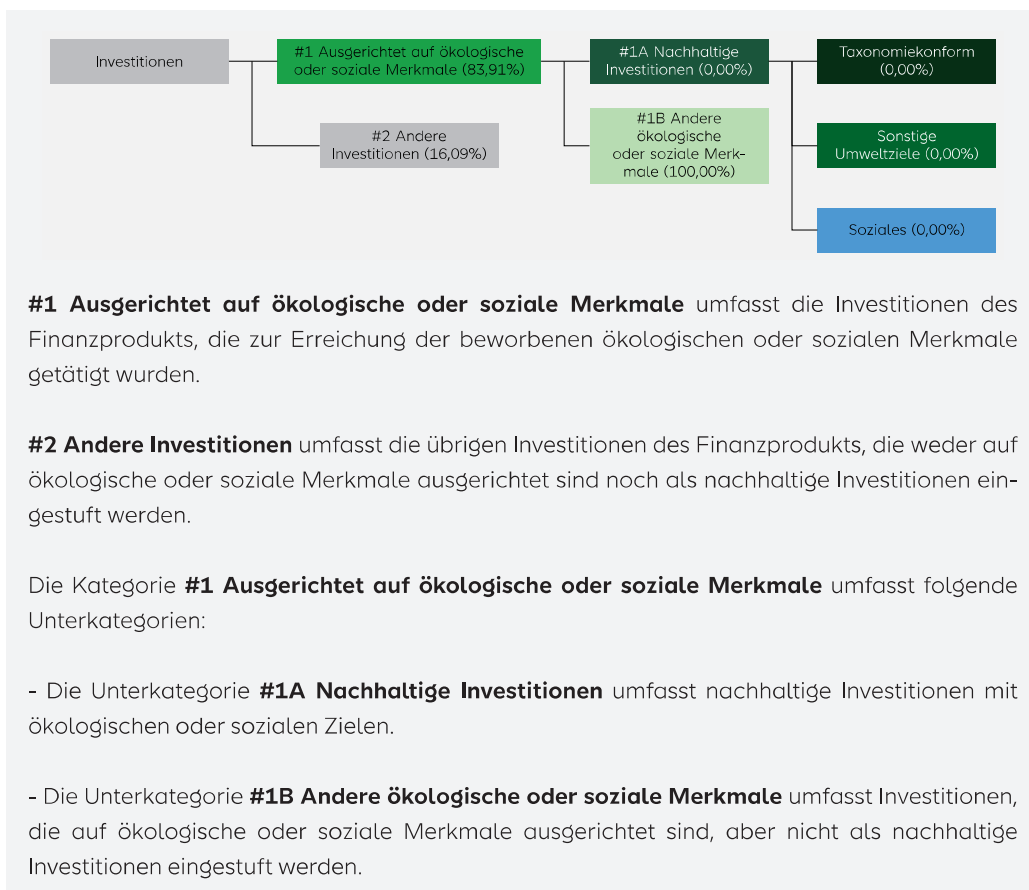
Investitionen

#1 Ausgerichtet auf ökologische oder soziale Merkmale (83,91%)

#1A Nachhaltige Investitionen (0,00%)

Taxonomiekonform (0,00%)

#2 Andere Investitionen (16,09%)

#1B Andere ökologische oder soziale Merkmale (100,00%)

Sonstige Umweltziele (0,00%)

Soziales (0,00%)

**#1 Ausgerichtet auf ökologische oder soziale Merkmale** umfasst die Investitionen des Finanzprodukts, die zur Erreichung der beworbenen ökologischen oder sozialen Merkmale getätigt wurden.

**#2 Andere Investitionen** umfasst die übrigen Investitionen des Finanzprodukts, die weder auf ökologische oder soziale Merkmale ausgerichtet sind noch als nachhaltige Investitionen eingestuft werden.

Die Kategorie **#1 Ausgerichtet auf ökologische oder soziale Merkmale** umfasst folgende Unterkategorien:

- Die Unterkategorie **#1A Nachhaltige Investitionen** umfasst nachhaltige Investitionen mit ökologischen oder sozialen Zielen.

- Die Unterkategorie **#1B Andere ökologische oder soziale Merkmale** umfasst Investitionen, die auf ökologische oder soziale Merkmale ausgerichtet sind, aber nicht als nachhaltige Investitionen eingestuft werden.